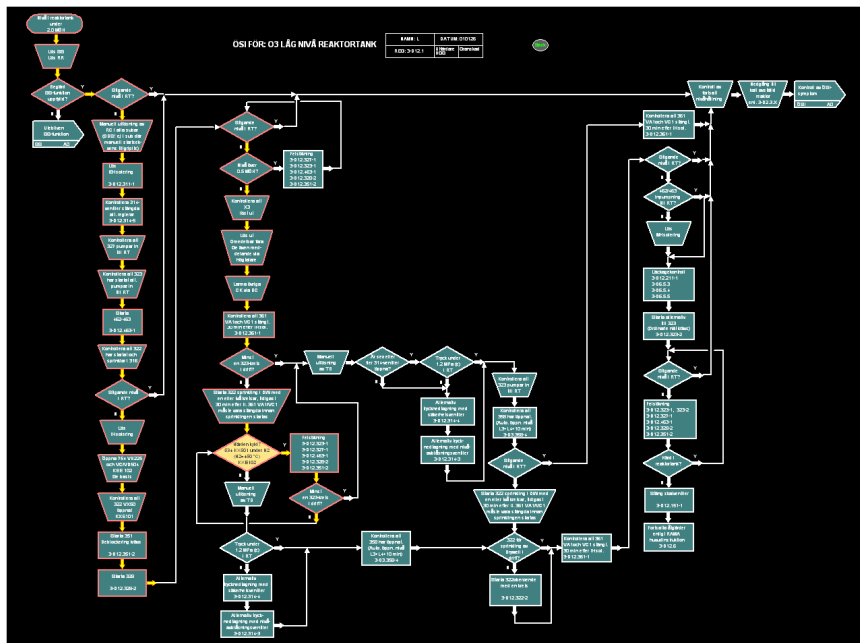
OSI FÖR: O3 LÅG NIVÅ REAKTORTANK

| NAMN: L | DATUM: 010126 |
|---|---|
| BED: 3-812.1 | Ersätter: 000 | Granskad: |

Snabbstopp

Snabbstopp

Snabbstopp

Snabbstopp

Snabbstopp

Snabbstopp

Kontroll av DBA-synbelysning

Snabbstopp

Kontrollera 351 VA1 och VD1 1 tillbud 30 min efter 1 HVA-ist 3-812.351-1

Snabbstopp

Snabbstopp

Snabbstopp

Kontrollera 351 VA1 och VD1 1 tillbud 30 min efter Hval 3-812.351-1